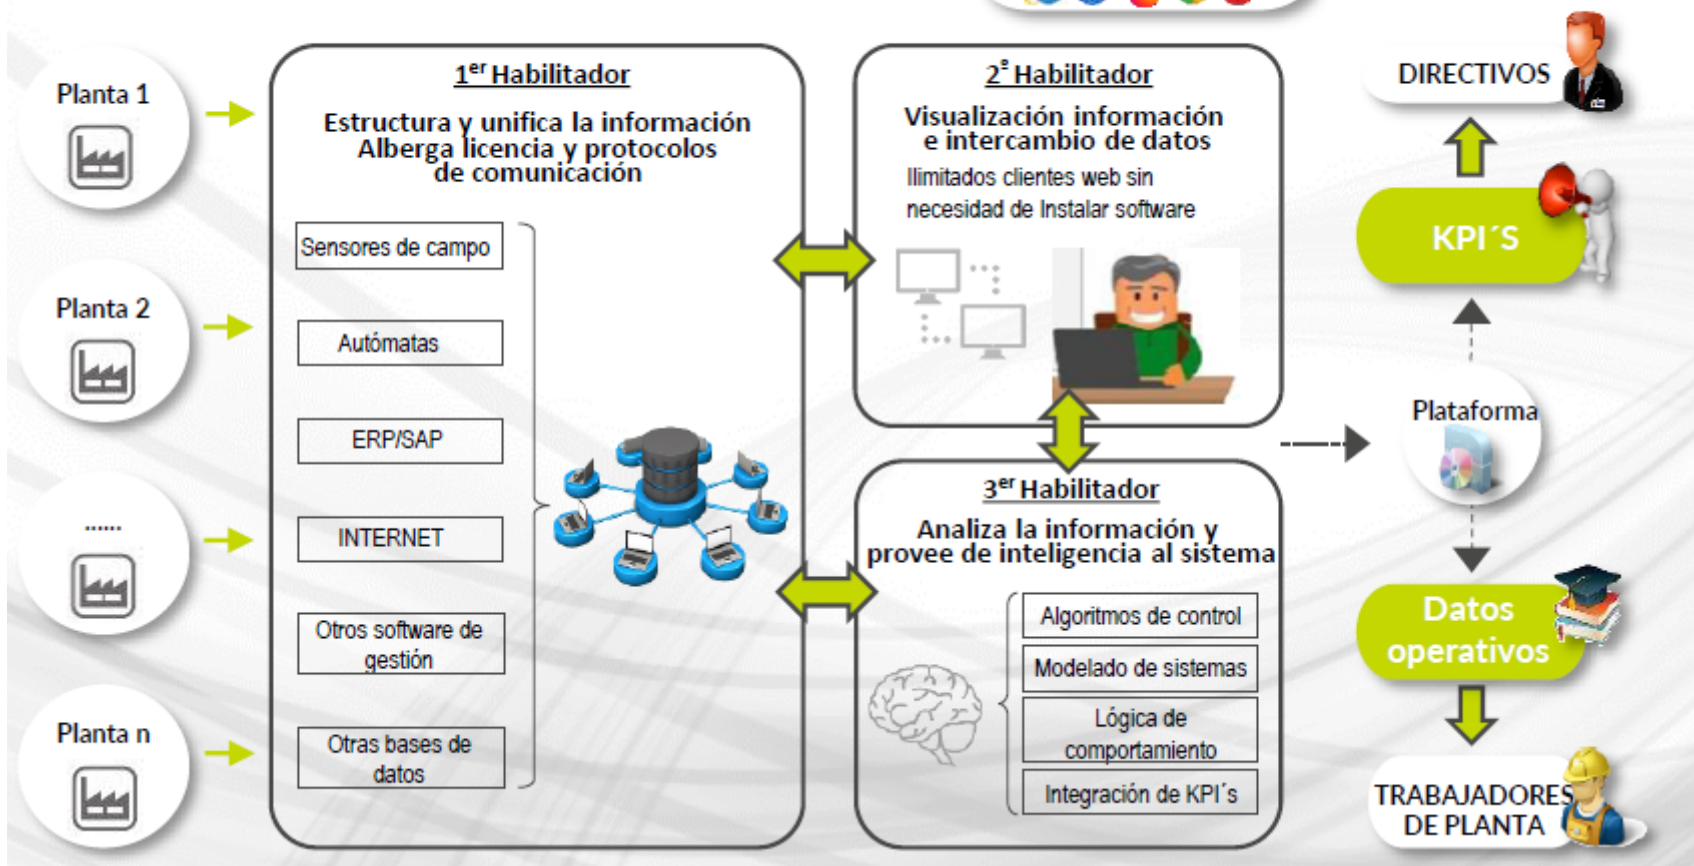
Planta 1

Planta 2

......

Planta n

1$^{er}$ Habilitador

Estructura y unifica la información Alberga licencia y protocolos de comunicación

Sensores de campo

Autómatas

ERP/SAP

INTERNET

Otros software de gestión

Otras bases de datos

2$^{o}$ Habilitador

Visualización información e intercambio de datos

Ilimitados clientes web sin necesidad de Instalar software

3$^{er}$ Habilitador

Analiza la información y provee de inteligencia al sistema

Algoritmos de control

Modelado de sistemas

Lógica de comportamiento

Integración de KPI´s

DIRECTIVOS

KPI´S

Plataforma

Datos operativos

TRABAJADORES DE PLANTA